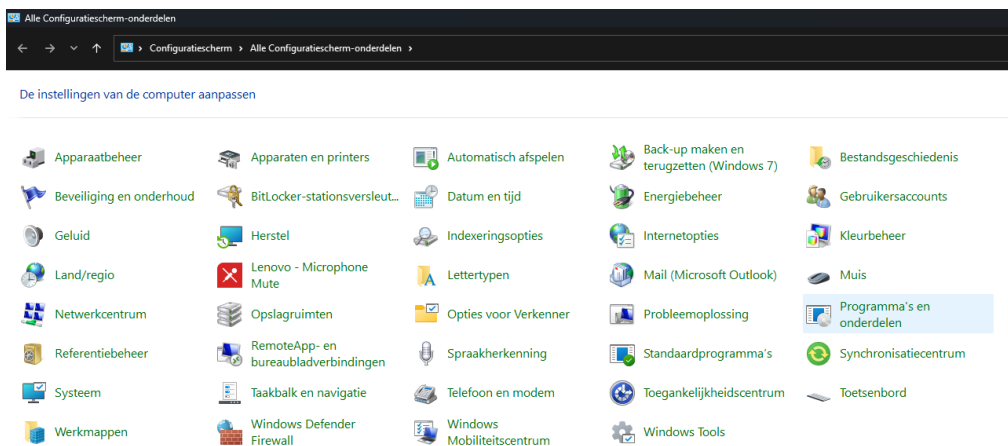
Alle Configuratiescherm-onderdelen

← → ˅ ↑ › Configuratiescherm › Alle Configuratiescherm-onderdelen ›

De instellingen van de computer aanpassen

| | | | | |
|---|---|---|---|---|
| Apparaatbeheer | Apparaten en printers | Automatisch afspelen | Back-up maken en terugzetten (Windows 7) | Bestandsgeschiedenis |
| Beveiliging en onderhoud | BitLocker-stationsversleut... | Datum en tijd | Energiebeheer | Gebruikersaccounts |
| Geluid | Herstel | Indexeringsopties | Internetopties | Kleurbeheer |
| Land/regio | Lenovo - Microphone Mute | Lettertypen | Mail (Microsoft Outlook) | Muis |
| Netwerkcentrum | Opslagruimten | Opties voor Verkenner | Probleemoplossing | Programma's en onderdelen |
| Referentiebeheer | RemoteApp- en bureaubladverbindingen | Spraakherkenning | Standaardprogramma's | Synchronisatiecentrum |
| Systeem | Taakbalk en navigatie | Telefoon en modem | Toegankelijkheidscentrum | Toetsenbord |
| Werkmappen | Windows Defender Firewall | Windows Mobiliteitscentrum | Windows Tools | |